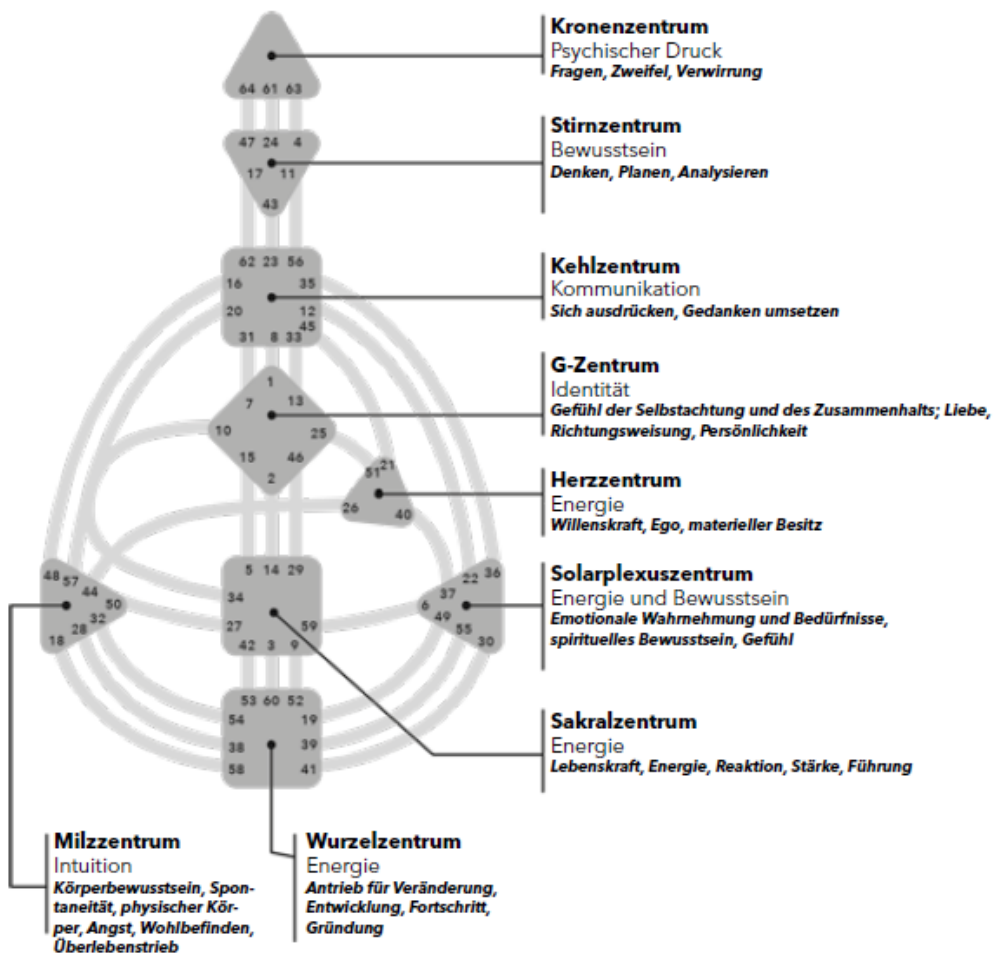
64 61 63

47 24 4
17 11
43

62 23 56
16 35
20 12
45
31 8 33

1
7 13
10 25
15 46
2

51 21
26 40

5 14 29
34
27 59
42 3 9

48 57 44 50
32
18 28

22 36
37
6 49
55 30

53 60 52
54 19
38 39
58 41

Kronenzentrum
Psychischer Druck
Fragen, Zweifel, Verwirrung

Stirnzentrum
Bewusstsein
Denken, Planen, Analysieren

Kehlzentrum
Kommunikation
Sich ausdrücken, Gedanken umsetzen

G-Zentrum
Identität
Gefühl der Selbstachtung und des Zusammenhalts; Liebe, Richtungsweisung, Persönlichkeit

Herzzentrum
Energie
Willenskraft, Ego, materieller Besitz

Solarplexuszentrum
Energie und Bewusstsein
Emotionale Wahrnehmung und Bedürfnisse, spirituelles Bewusstsein, Gefühl

Sakralzentrum
Energie
Lebenskraft, Energie, Reaktion, Stärke, Führung

Milzzentrum
Intuition
Körperbewusstsein, Spontaneität, physischer Körper, Angst, Wohlbefinden, Überlebenstrieb

Wurzelzentrum
Energie
Antrieb für Veränderung, Entwicklung, Fortschritt, Gründung